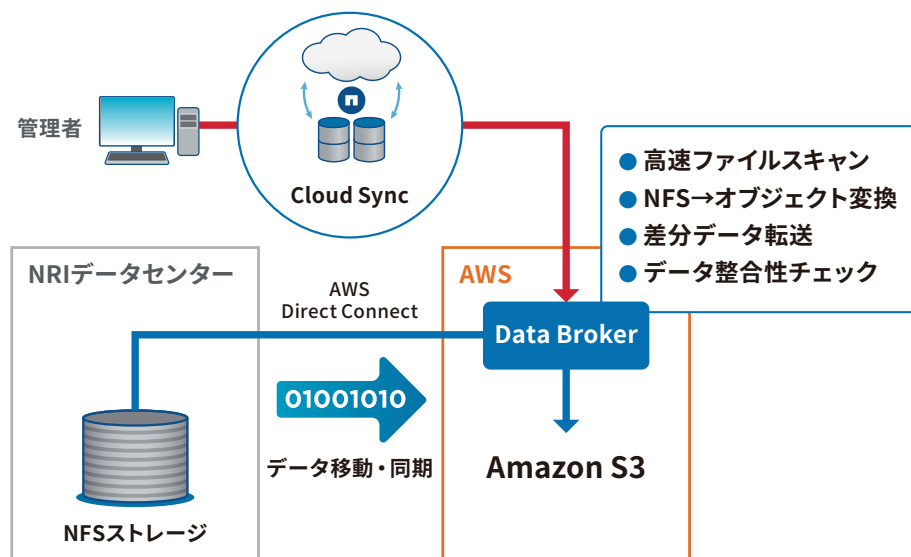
管理者

Cloud Sync

● 高速ファイルスキャン
● NFS→オブジェクト変換
● 差分データ転送
● データ整合性チェック

NRIデータセンター

AWS
Direct Connect

AWS

Data Broker

01001010

データ移動・同期

Amazon S3

NFSストレージ